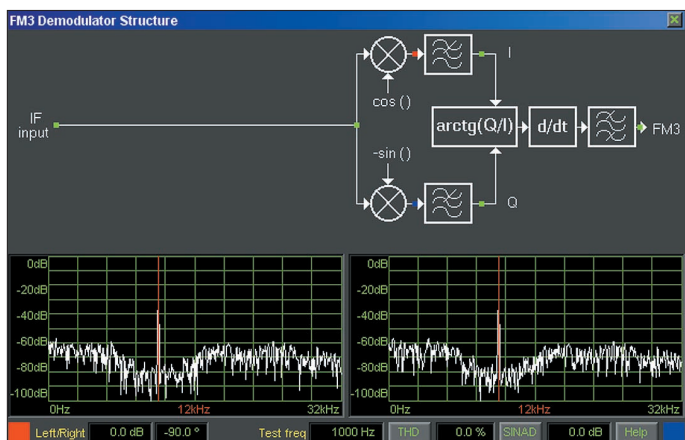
FM3 Demodulator Structure

IF input

cos ()

-sin ()

I

Q

arctg(Q/I)

d/dt

FM3

0dB
-20dB
-40dB
-60dB
-80dB
-100dB
0Hz
12kHz
32kHz

0dB
-20dB
-40dB
-60dB
-80dB
-100dB
0Hz
12kHz
32kHz

Left/Right 0.0 dB -90.0 ° Test freq 1000 Hz THD 0.0 % SINAD 0.0 dB Help